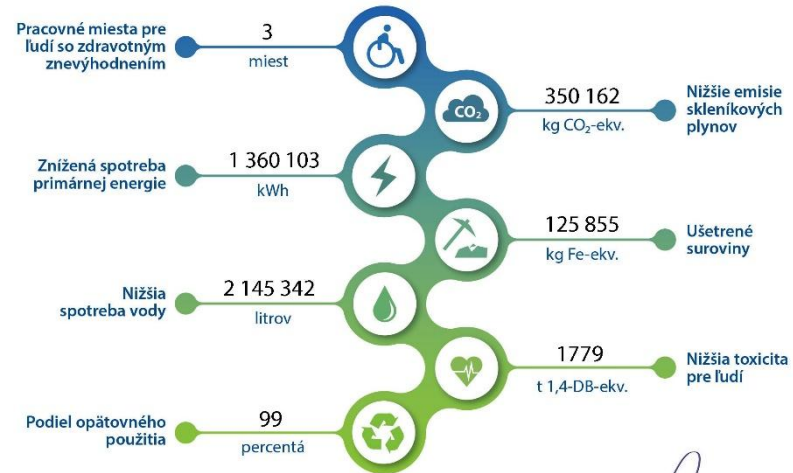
Pracovné miesta pre ľudí so zdravotným znevýhodnením
3
miest

$CO_2$

350 162
kg $CO_2$-ekv.
Nižšie emisie skleníkových plynov

Znížená spotreba primárnej energie
1 360 103
kWh

125 855
kg Fe-ekv.
Ušetrené suroviny

Nižšia spotreba vody
2 145 342
litrov

1779
t 1,4-DB-ekv.
Nižšia toxicita pre ľudí

Podiel opätovného použitia
99
percentá